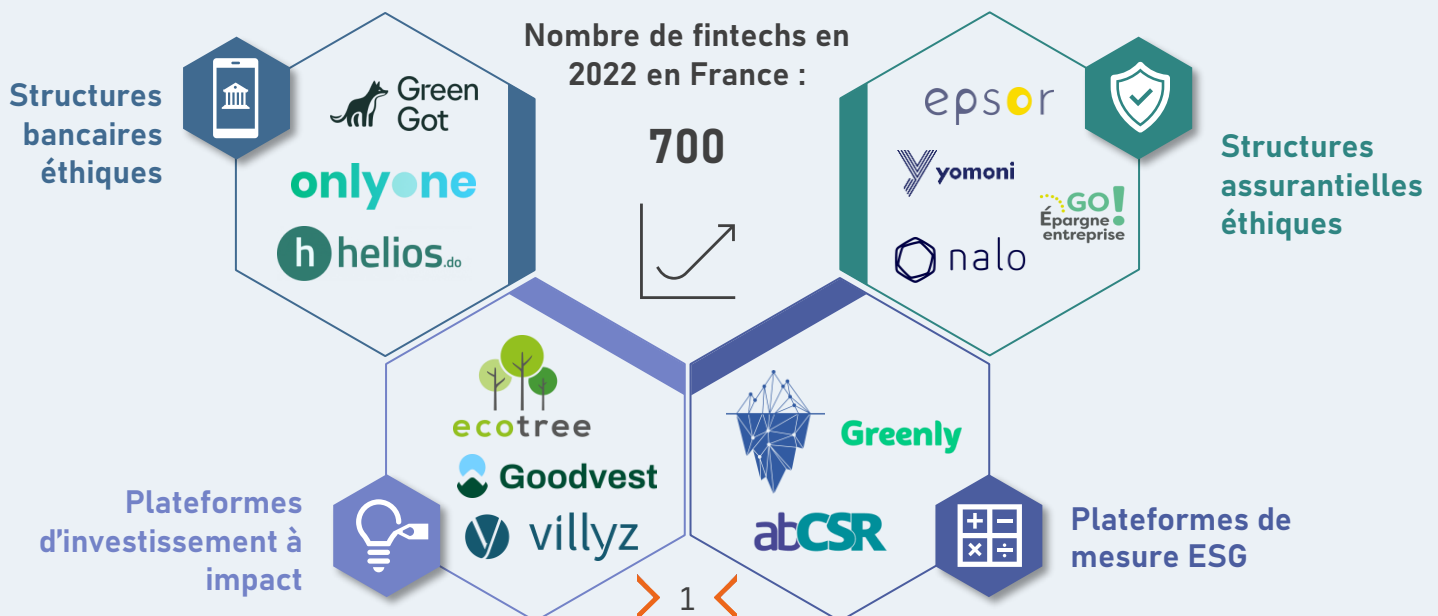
Structures bancaires éthiques

Green Got

onlyone

helios.do

Nombre de fintechs en 2022 en France :

700

epsor

yomoni

GO! Épargne entreprise

nalo

Structures assurantielles éthiques

ecotree

Goodvest

villyz

Plateformes d'investissement à impact

Greenly

abCSR

Plateformes de mesure ESG

1